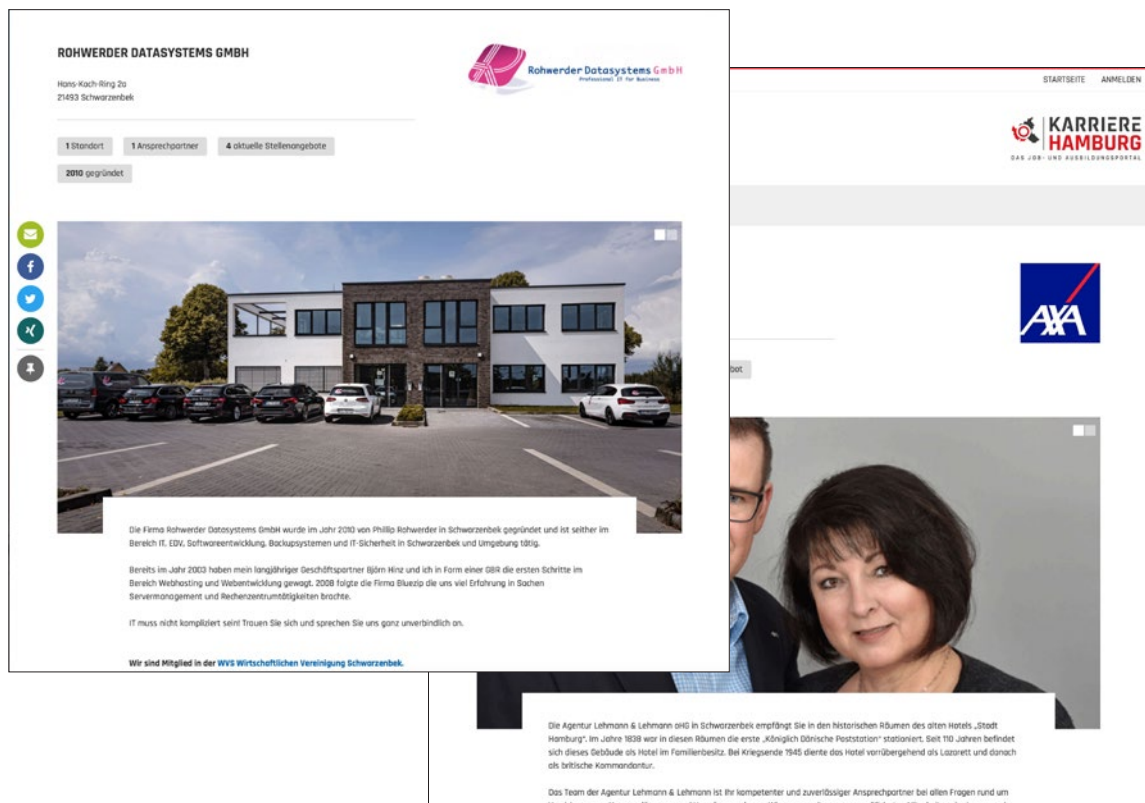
ROHWERDER DATASYSTEMS GMBH

Hans-Koch-Ring 2a
21493 Schwarzenbek

Rohwerder Datasystems GmbH
Professional IT for Business

1 Standort
1 Ansprechpartner
4 aktuelle Stellenangebote
2010 gegründet

Die Firma Rohwerder Datasystems GmbH wurde im Jahr 2010 von Phillip Rohwerder in Schwarzenbek gegründet und ist seither im Bereich IT, EDV, Softwareentwicklung, Backupsystemen und IT-Sicherheit in Schwarzenbek und Umgebung tätig.

Bereits im Jahr 2003 haben mein langjähriger Geschäftspartner Björn Hinz und ich in Form einer GbR die ersten Schritte im Bereich Webhosting und Webentwicklung gewagt. 2008 folgte die Firma Bluezip die uns viel Erfahrung in Sachen Servermanagement und Rechenzentrumtätigkeiten brachte.

IT muss nicht kompliziert sein! Trauen Sie sich und sprechen Sie uns ganz unverbindlich an.

Wir sind Mitglied in der WVS Wirtschaftlichen Vereinigung Schwarzenbek.

STARTSEITE ANMELDEN

KARRIERE HAMBURG
DAS JOB- UND AUSBILDUNGSPORTAL

AXA

bot

Die Agentur Lehmann & Lehmann oHG in Schwarzenbek empfängt Sie in den historischen Räumen des alten Hotels „Stadt Hamburg". Im Jahre 1838 war in diesen Räumen die erste „Königlich Dänische Poststation" stationiert. Seit 110 Jahren befindet sich dieses Gebäude als Hotel im Familienbesitz. Bei Kriegsende 1945 diente das Hotel vorrübergehend als Lazarett und danach als britische Kommandantur.

Das Team der Agentur Lehmann & Lehmann ist Ihr kompetenter und zuverlässiger Ansprechpartner bei allen Fragen rund um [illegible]